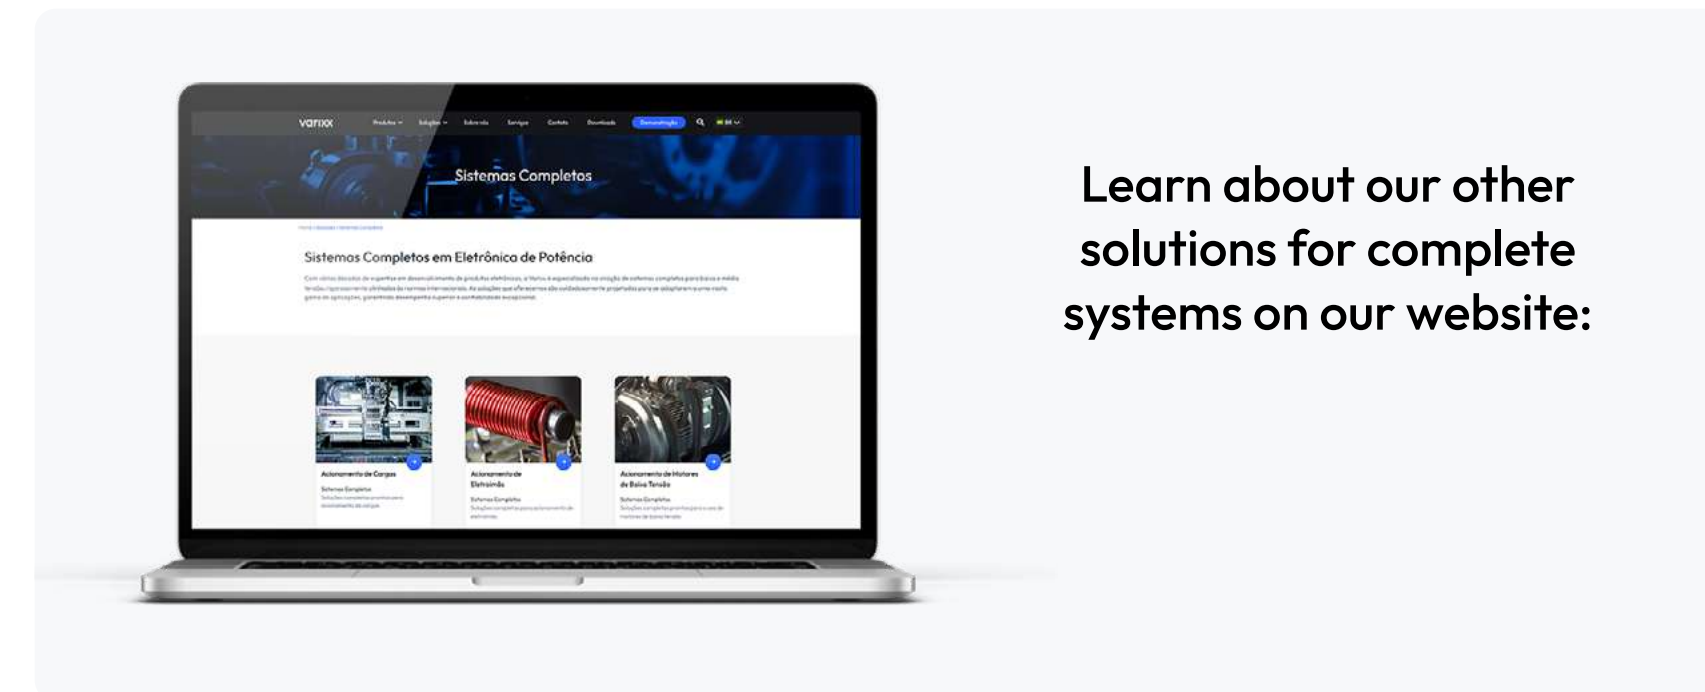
varixx

Produtos Soluções Sobre nós Serviços Contato Downloads Demonstração

Sistemas Completos

Sistemas Completos em Eletrônica de Potência

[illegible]

Acionamento de Cargas
Sistemas Completos
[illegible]

Acionamento de Eletroímãs
Sistemas Completos
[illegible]

Acionamento de Motores de Baixa Tensão
Sistemas Completos
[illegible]

Learn about our other solutions for complete systems on our website: